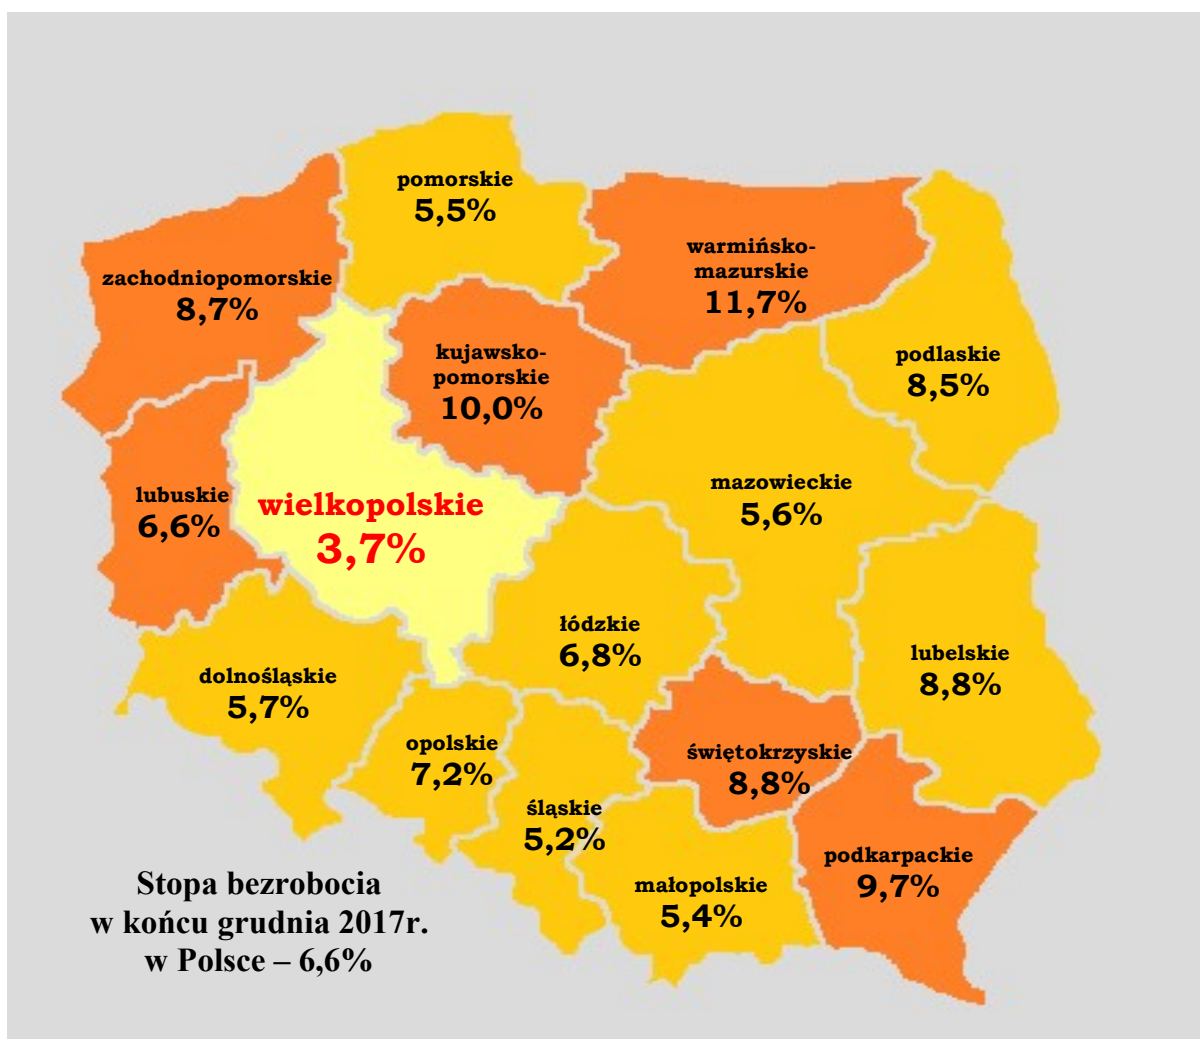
pomorskie
5,5%

zachodniopomorskie
8,7%

warmińsko-mazurskie
11,7%

kujawsko-pomorskie
10,0%

podlaskie
8,5%

lubuskie
6,6%

wielkopolskie
3,7%

mazowieckie
5,6%

łódzkie
6,8%

lubelskie
8,8%

dolnośląskie
5,7%

opolskie
7,2%

świętokrzyskie
8,8%

śląskie
5,2%

podkarpackie
9,7%

małopolskie
5,4%

Stopa bezrobocia
w końcu grudnia 2017r.
w Polsce – 6,6%